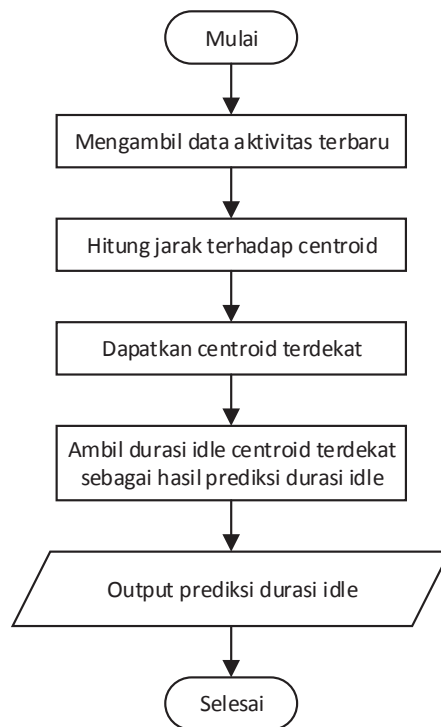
Mulai

Mengambil data aktivitas terbaru

Hitung jarak terhadap centroid

Dapatkan centroid terdekat

Ambil durasi idle centroid terdekat sebagai hasil prediksi durasi idle

Output prediksi durasi idle

Selesai